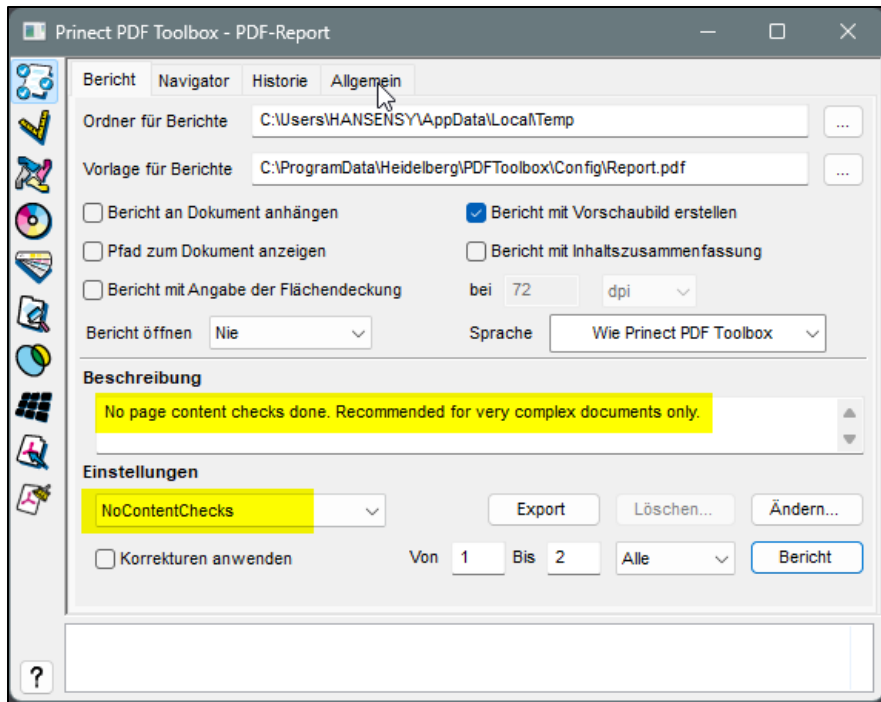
Prinect PDF Toolbox - PDF-Report

Bericht | Navigator | Historie | Allgemein

Ordner für Berichte C:\Users\HANSENSY\AppData\Local\Temp ...

Vorlage für Berichte C:\ProgramData\Heidelberg\PDFToolbox\Config\Report.pdf ...

Bericht an Dokument anhängen

Bericht mit Vorschaubild erstellen

Pfad zum Dokument anzeigen

Bericht mit Inhaltszusammenfassung

Bericht mit Angabe der Flächendeckung

bei 72 dpi

Bericht öffnen Nie

Sprache Wie Prinect PDF Toolbox

Beschreibung

No page content checks done. Recommended for very complex documents only.

Einstellungen

NoContentChecks

Export

Löschen...

Ändern...

Korrekturen anwenden

Von 1 Bis 2 Alle

Bericht

?